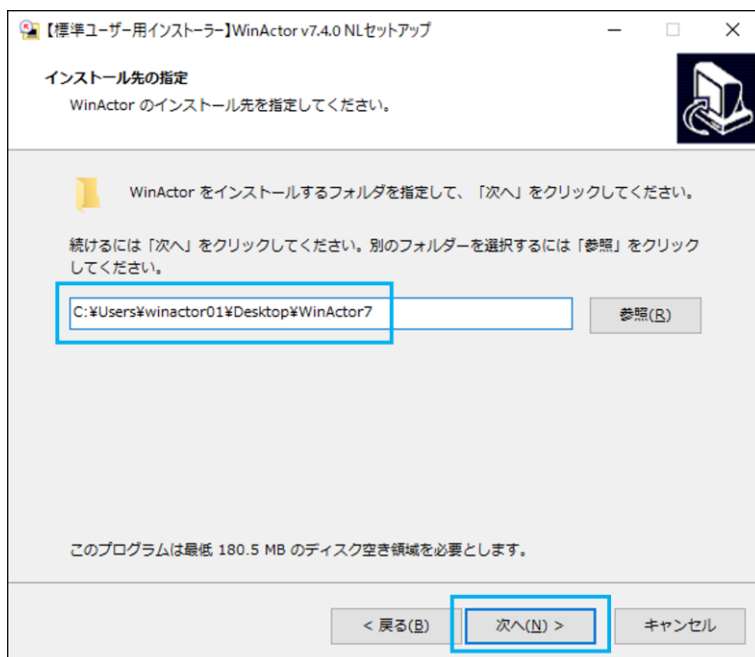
【標準ユーザー用インストーラー】WinActor v7.4.0 NLセットアップ

インストール先の指定
WinActor のインストール先を指定してください。

WinActor をインストールするフォルダを指定して、「次へ」をクリックしてください。

続けるには「次へ」をクリックしてください。別のフォルダーを選択するには「参照」をクリックしてください。

C:¥Users¥winactor01¥Desktop¥WinActor7

参照(R)

このプログラムは最低 180.5 MB のディスク空き領域を必要とします。

< 戻る(B)

次へ(N) >

キャンセル